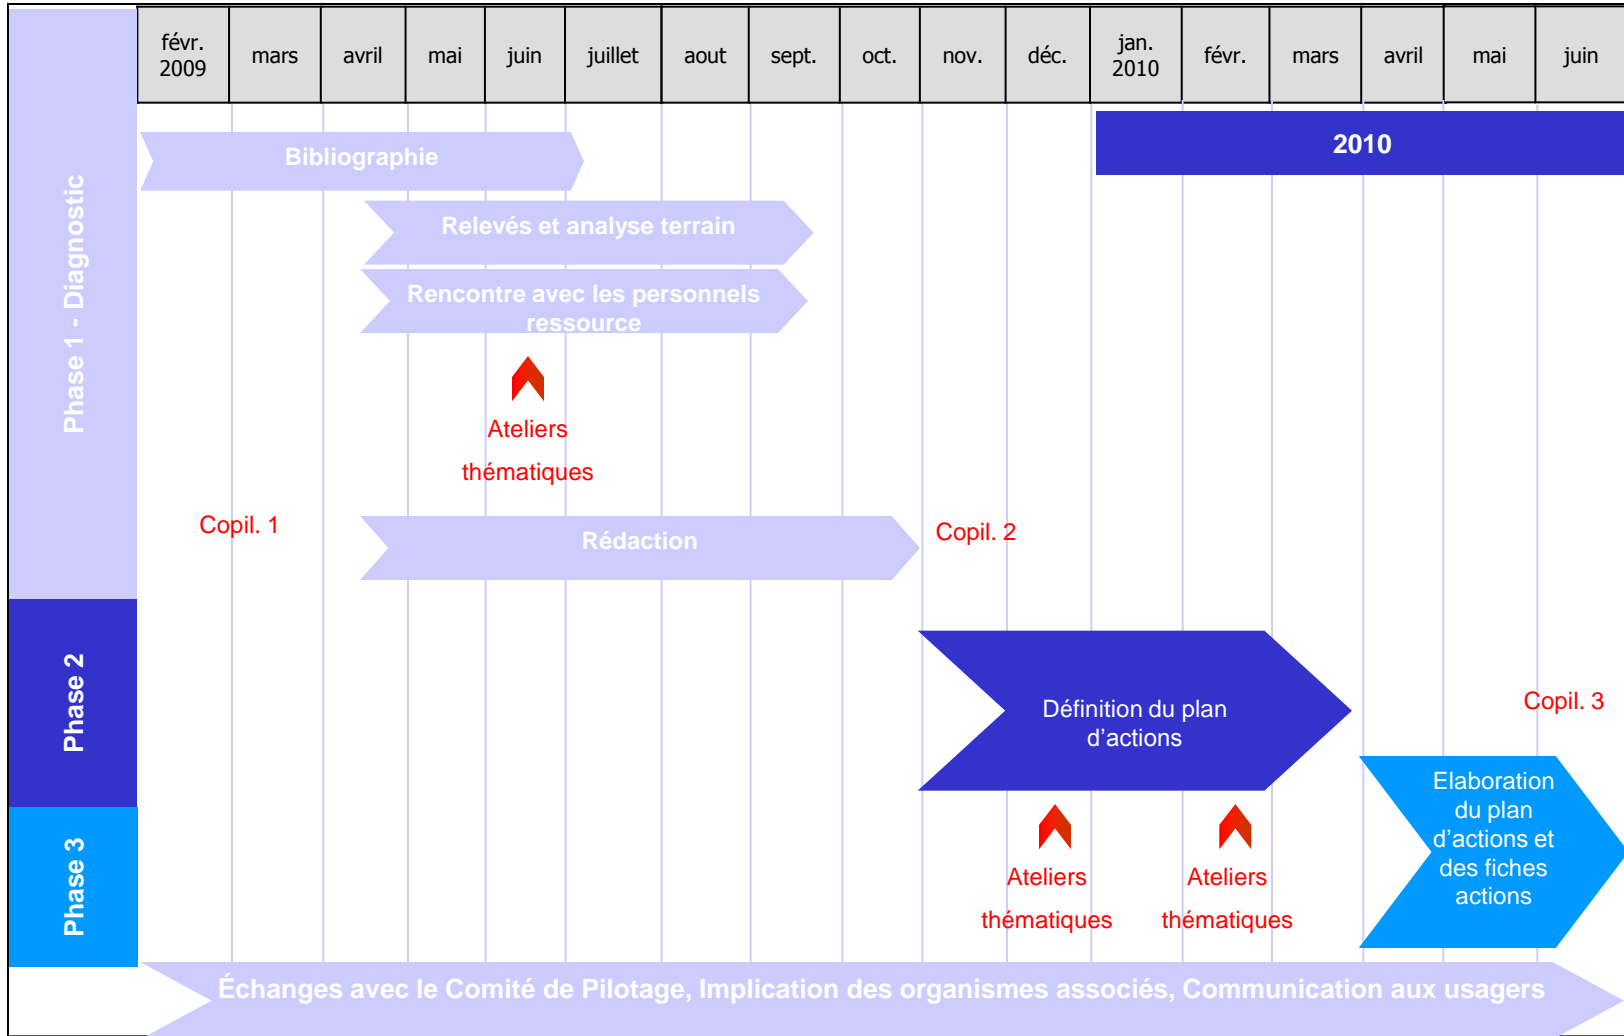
| févr. 2009 | mars | avril | mai | juin | juillet | aout | sept. | oct. | nov. | déc. | jan. 2010 | févr. | mars | avril | mai | juin |
|---|---|---|---|---|---|---|---|---|---|---|---|---|---|---|---|---|

Phase 1 - Diagnostic

2010

Bibliographie

Relevés et analyse terrain

Rencontre avec les personnels ressource

Ateliers thématiques

Copil. 1

Rédaction

Copil. 2

Phase 2

Définition du plan d'actions

Copil. 3

Phase 3

Elaboration du plan d'actions et des fiches actions

Ateliers thématiques

Ateliers thématiques

Échanges avec le Comité de Pilotage, Implication des organismes associés, Communication aux usagers